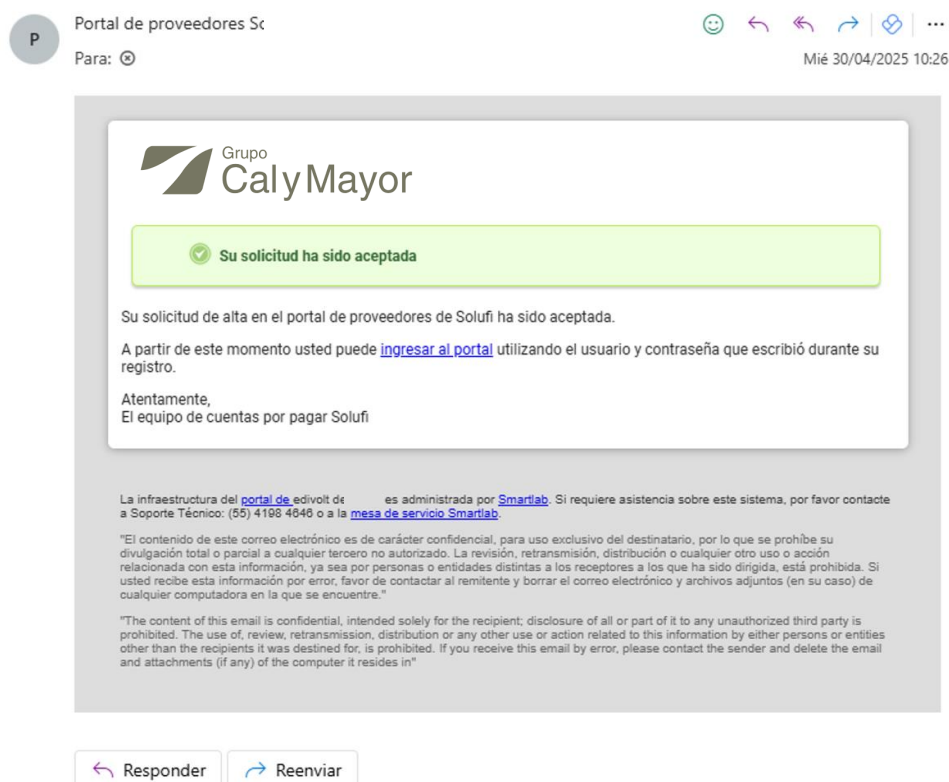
P

Portal de proveedores Sc

Para: ⊗

Mié 30/04/2025 10:26

Grupo
Cal y Mayor

Su solicitud ha sido aceptada

Su solicitud de alta en el portal de proveedores de Solufi ha sido aceptada.

A partir de este momento usted puede ingresar al portal utilizando el usuario y contraseña que escribió durante su registro.

Atentamente,
El equipo de cuentas por pagar Solufi

La infraestructura del portal de edivolt de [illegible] es administrada por Smartlab. Si requiere asistencia sobre este sistema, por favor contacte a Soporte Técnico: (55) 4198 4646 o a la mesa de servicio Smartlab.

"El contenido de este correo electrónico es de carácter confidencial, para uso exclusivo del destinatario, por lo que se prohíbe su divulgación total o parcial a cualquier tercero no autorizado. La revisión, retransmisión, distribución o cualquier otro uso o acción relacionada con esta información, ya sea por personas o entidades distintas a los receptores a los que ha sido dirigida, está prohibida. Si usted recibe esta información por error, favor de contactar al remitente y borrar el correo electrónico y archivos adjuntos (en su caso) de cualquier computadora en la que se encuentre."

"The content of this email is confidential, intended solely for the recipient; disclosure of all or part of it to any unauthorized third party is prohibited. The use of, review, retransmission, distribution or any other use or action related to this information by either persons or entities other than the recipients it was destined for, is prohibited. If you receive this email by error, please contact the sender and delete the email and attachments (if any) of the computer it resides in"

Responder

Reenviar